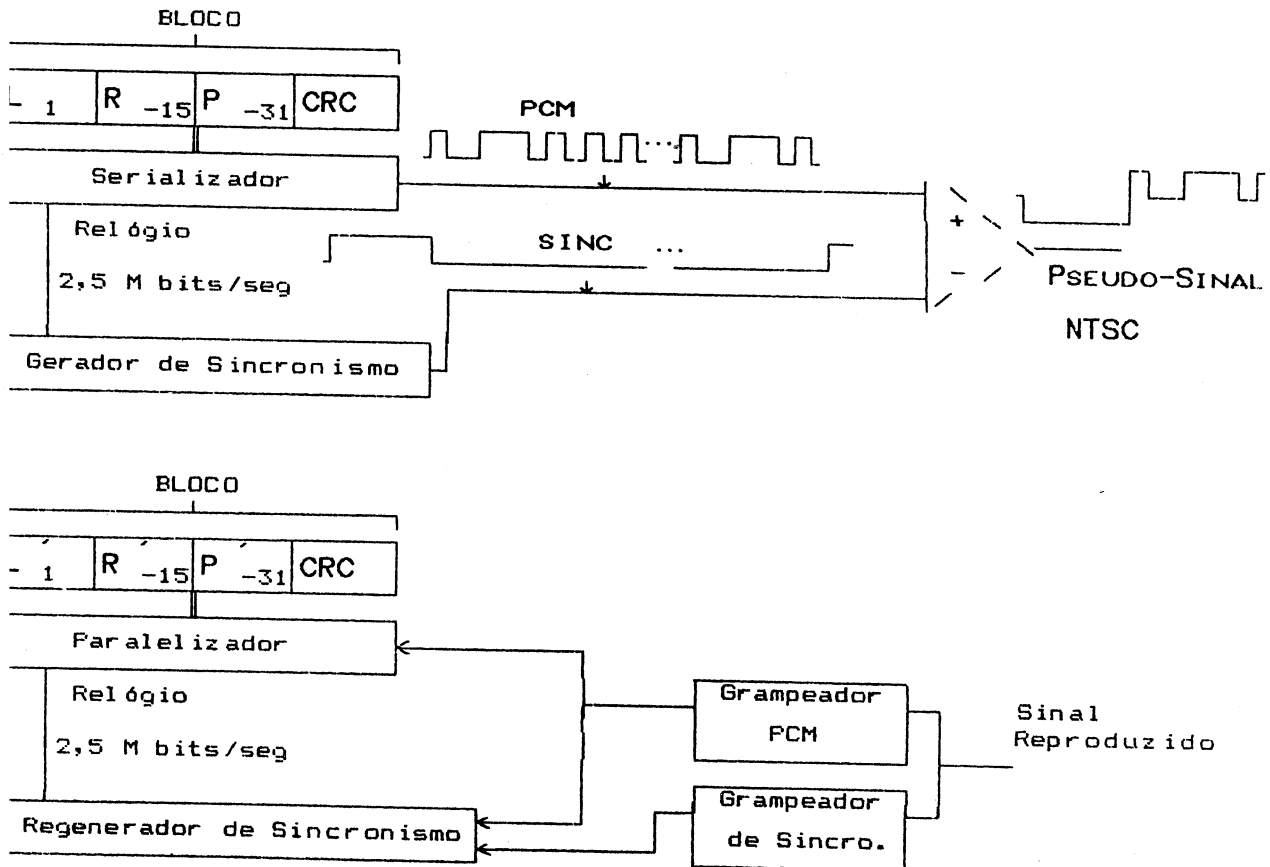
BLOCO

L $_1$ | R $_{-15}$ | P $_{-31}$ | CRC

PCM

Serializador

Relógio

2,5 M bits/seg

SINC ...

+

−

PSEUDO-SINAL

NTSC

Gerador de Sincronismo

BLOCO

L$'$ $_1$ | R$'$ $_{-15}$ | P$'$ $_{-31}$ | CRC

Paralelizador

Relógio

2,5 M bits/seg

Grampeador PCM

Sinal Reproduzido

Grampeador de Sincro.

Regenerador de Sincronismo